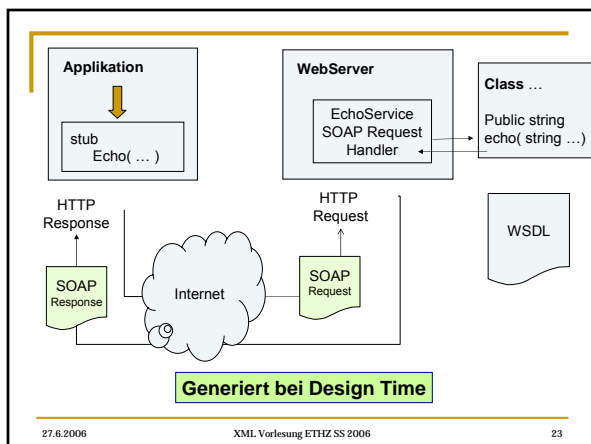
Applikation

stub
Echo( … )

WebServer

EchoService
SOAP Request
Handler

Class …

Public string
echo( string …)

HTTP
Response

HTTP
Request

WSDL

SOAP
Response

Internet

SOAP
Request

Generiert bei Design Time

27.6.2006

XML Vorlesung ETHZ SS 2006

23